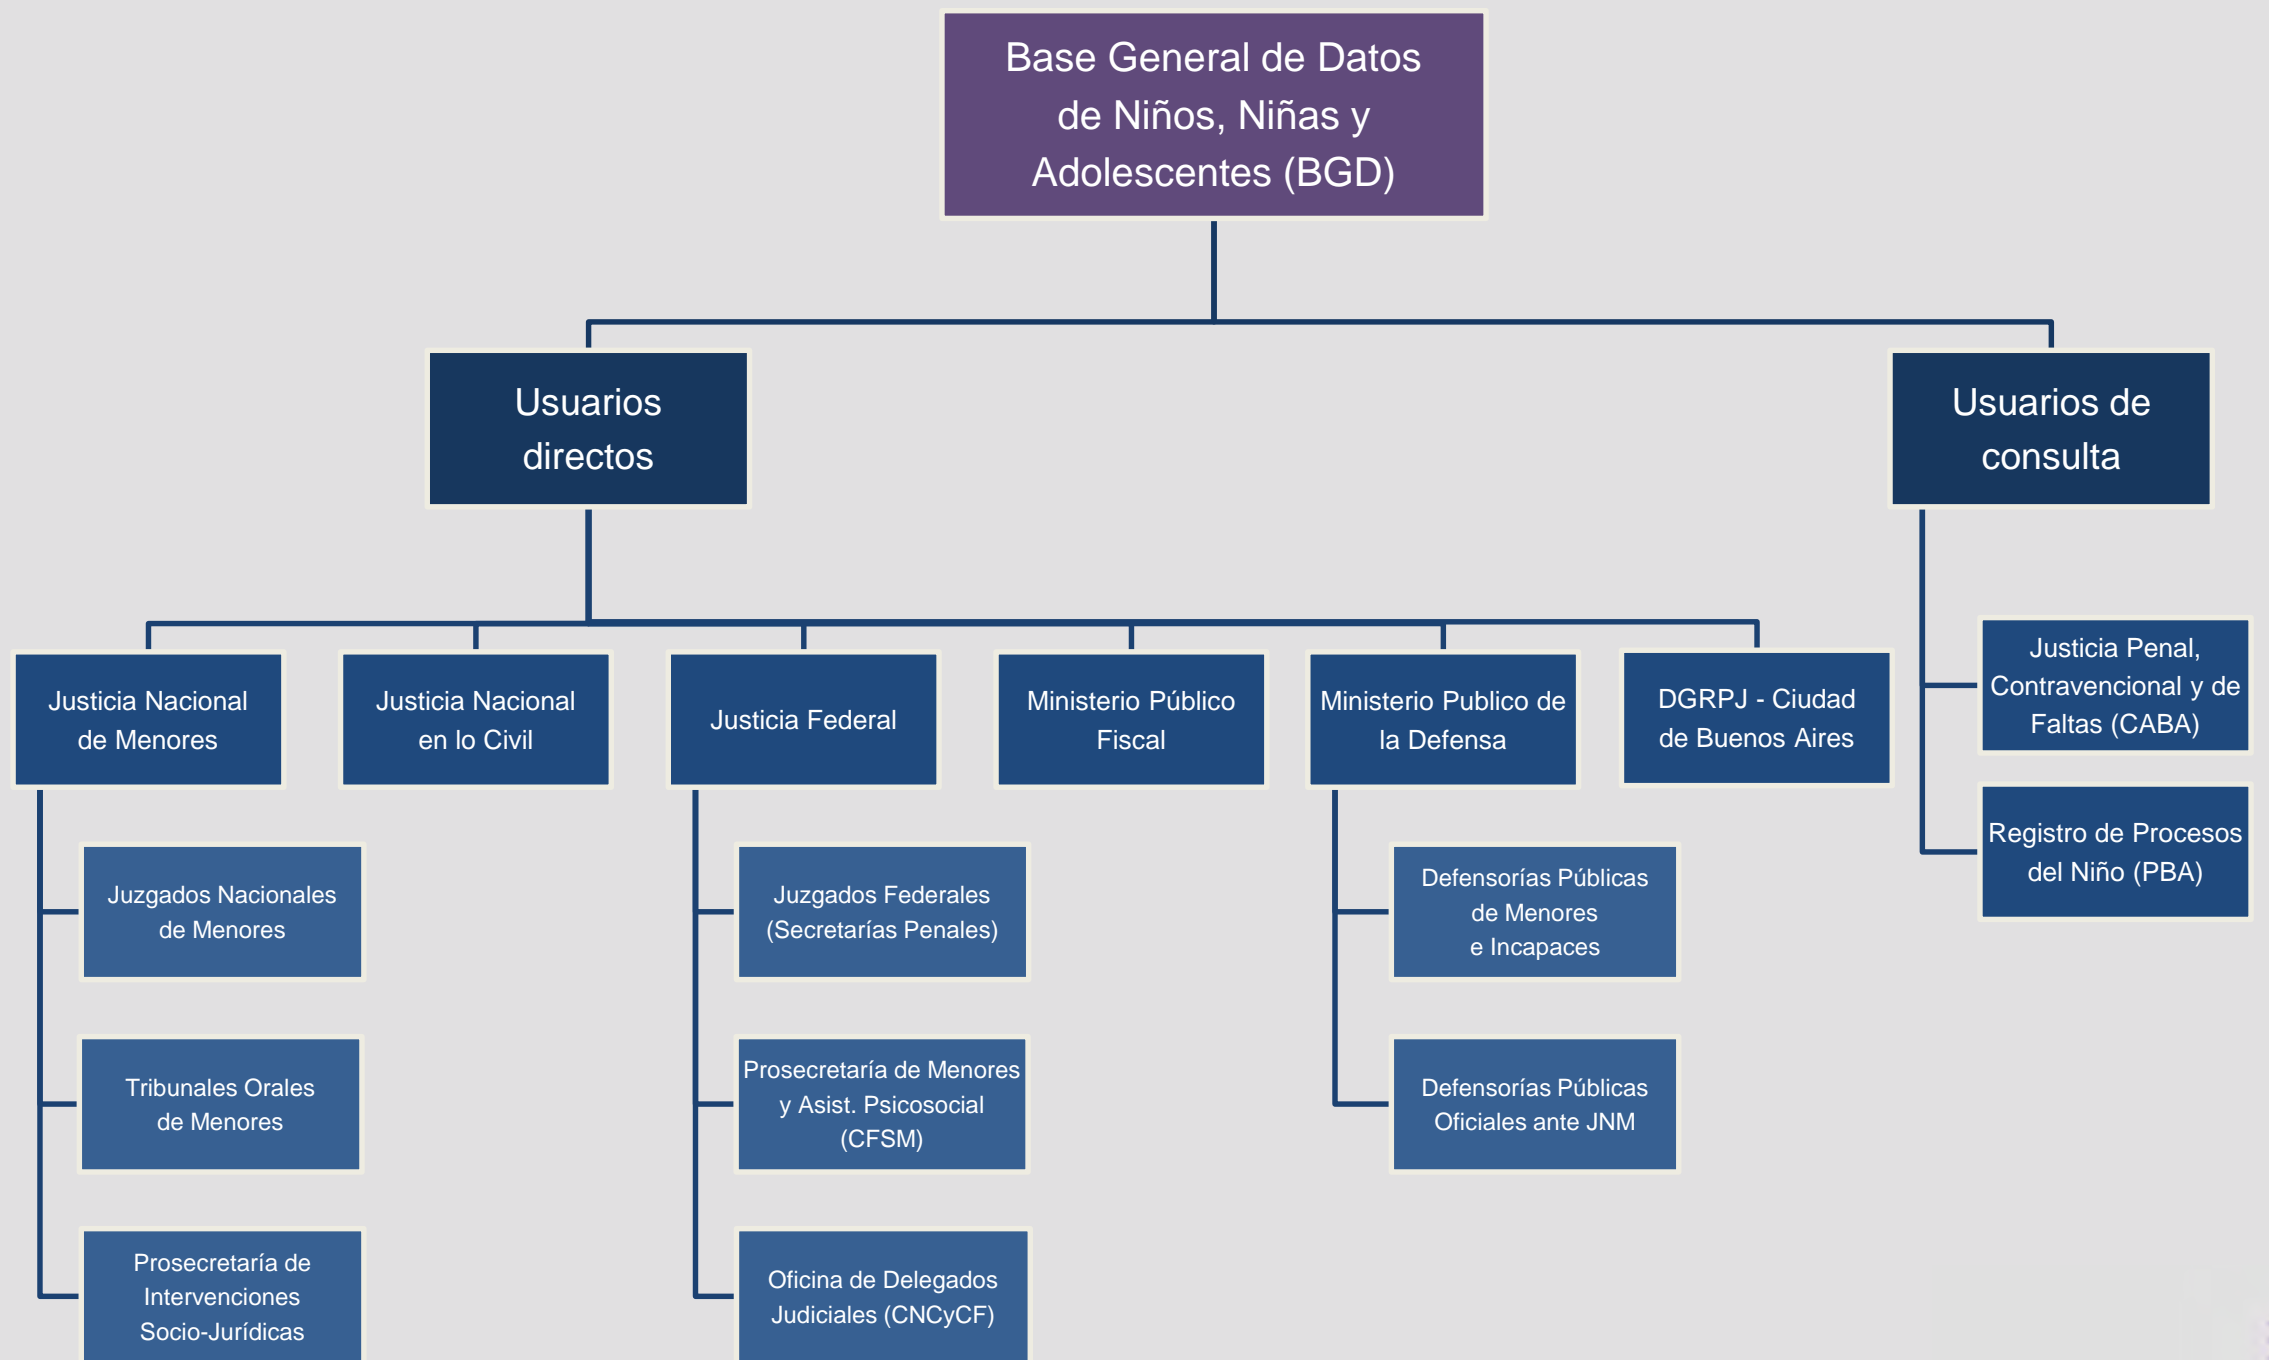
Base General de Datos de Niños, Niñas y Adolescentes (BGD)

Usuarios directos

Usuarios de consulta

Justicia Nacional de Menores

Justicia Nacional en lo Civil

Justicia Federal

Ministerio Público Fiscal

Ministerio Publico de la Defensa

DGRPJ - Ciudad de Buenos Aires

Justicia Penal, Contravencional y de Faltas (CABA)

Registro de Procesos del Niño (PBA)

Juzgados Nacionales de Menores

Tribunales Orales de Menores

Prosecretaría de Intervenciones Socio-Jurídicas

Juzgados Federales (Secretarías Penales)

Prosecretaría de Menores y Asist. Psicosocial (CFSM)

Oficina de Delegados Judiciales (CNCyCF)

Defensorías Públicas de Menores e Incapaces

Defensorías Públicas Oficiales ante JNM